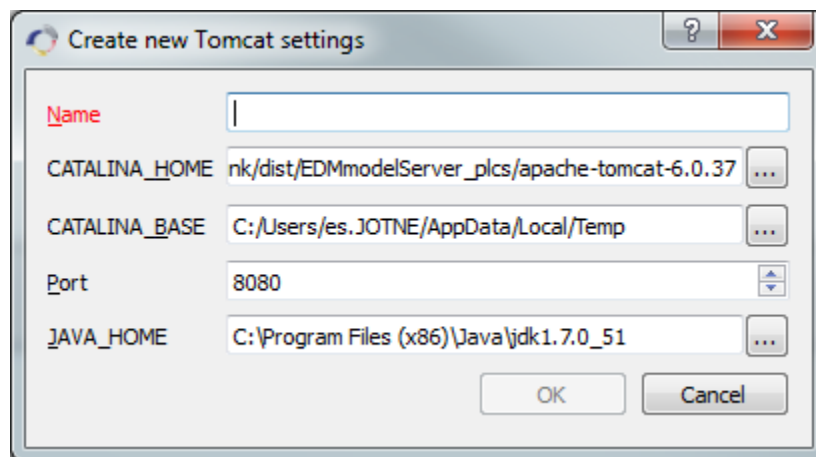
Create new Tomcat settings

?

X

Name

CATALINA_HOME nk/dist/EDMmodelServer_plcs/apache-tomcat-6.0.37 ...

CATALINA_BASE C:/Users/es.JOTNE/AppData/Local/Temp ...

Port 8080

JAVA_HOME C:\Program Files (x86)\Java\jdk1.7.0_51 ...

OK

Cancel